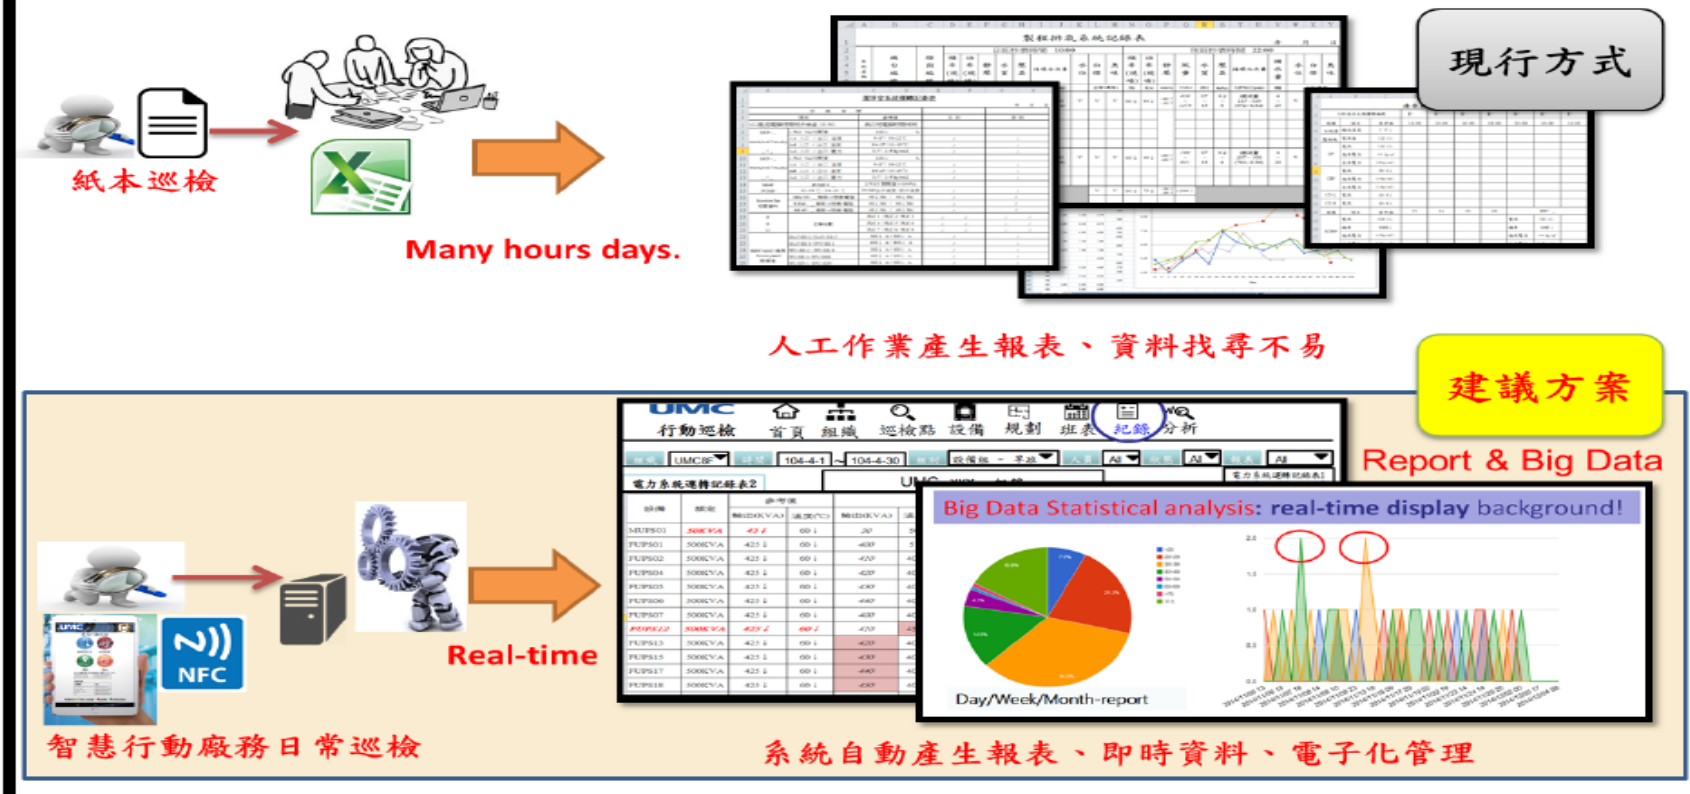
現行方式

紙本巡檢

Many hours days.

製程排氣系統記錄表

人工作業產生報表、資料找尋不易

建議方案

UMC
行動巡檢
首頁 組織 巡檢點 設備 規劃 班表 紀錄 分析

UMC8F
104-4-1
104-4-30

電力系統運轉記錄表2

| 設備 | 額定 |
|---|---|
| MUPS01 | 500KVA |
| FUPS01 | 500KVA |
| FUPS02 | 500KVA |
| FUPS04 | 500KVA |
| FUPS05 | 500KVA |
| FUPS06 | 500KVA |
| FUPS07 | 500KVA |
| FUPS12 | 500KVA |
| FUPS13 | 500KVA |
| FUPS15 | 500KVA |
| FUPS17 | 500KVA |
| FUPS18 | 500KVA |

Report & Big Data

Big Data Statistical analysis: real-time display background!

Day/Week/Month-report

NFC

Real-time

智慧行動廠務日常巡檢

系統自動產生報表、即時資料、電子化管理